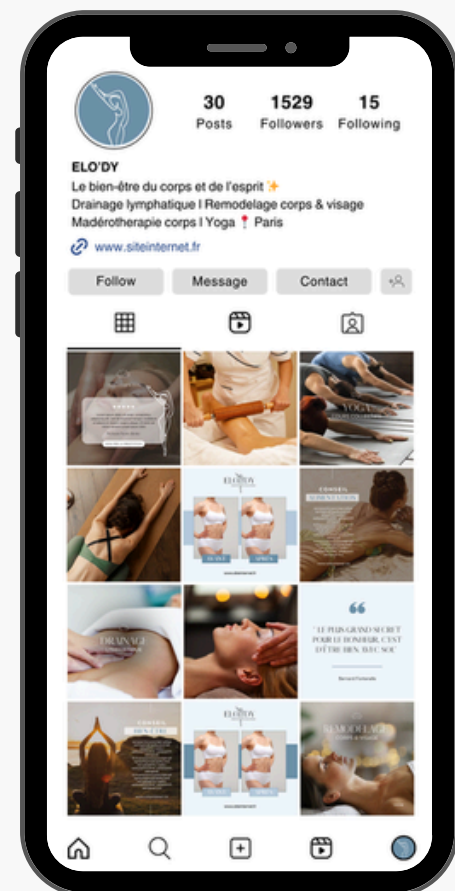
30
Posts

1529
Followers

15
Following

ELO'DY
Le bien-être du corps et de l'esprit ✨
Drainage lymphatique I Remodelage corps & visage
Madérotherapie corps I Yoga 📍 Paris
www.siteinternet.fr

Follow
Message
Contact

YOGA

ELO'DY

AVANT APRÈS

CONSEIL

DRAINAGE

"LE PLUS GRAND SECRET POUR LE BONHEUR, C'EST D'ÊTRE BIEN AVEC SOI"

Bernard Fontenelle

CONSEIL
BIEN-ÊTRE

ELO'DY

AVANT APRÈS

REMODELAGE